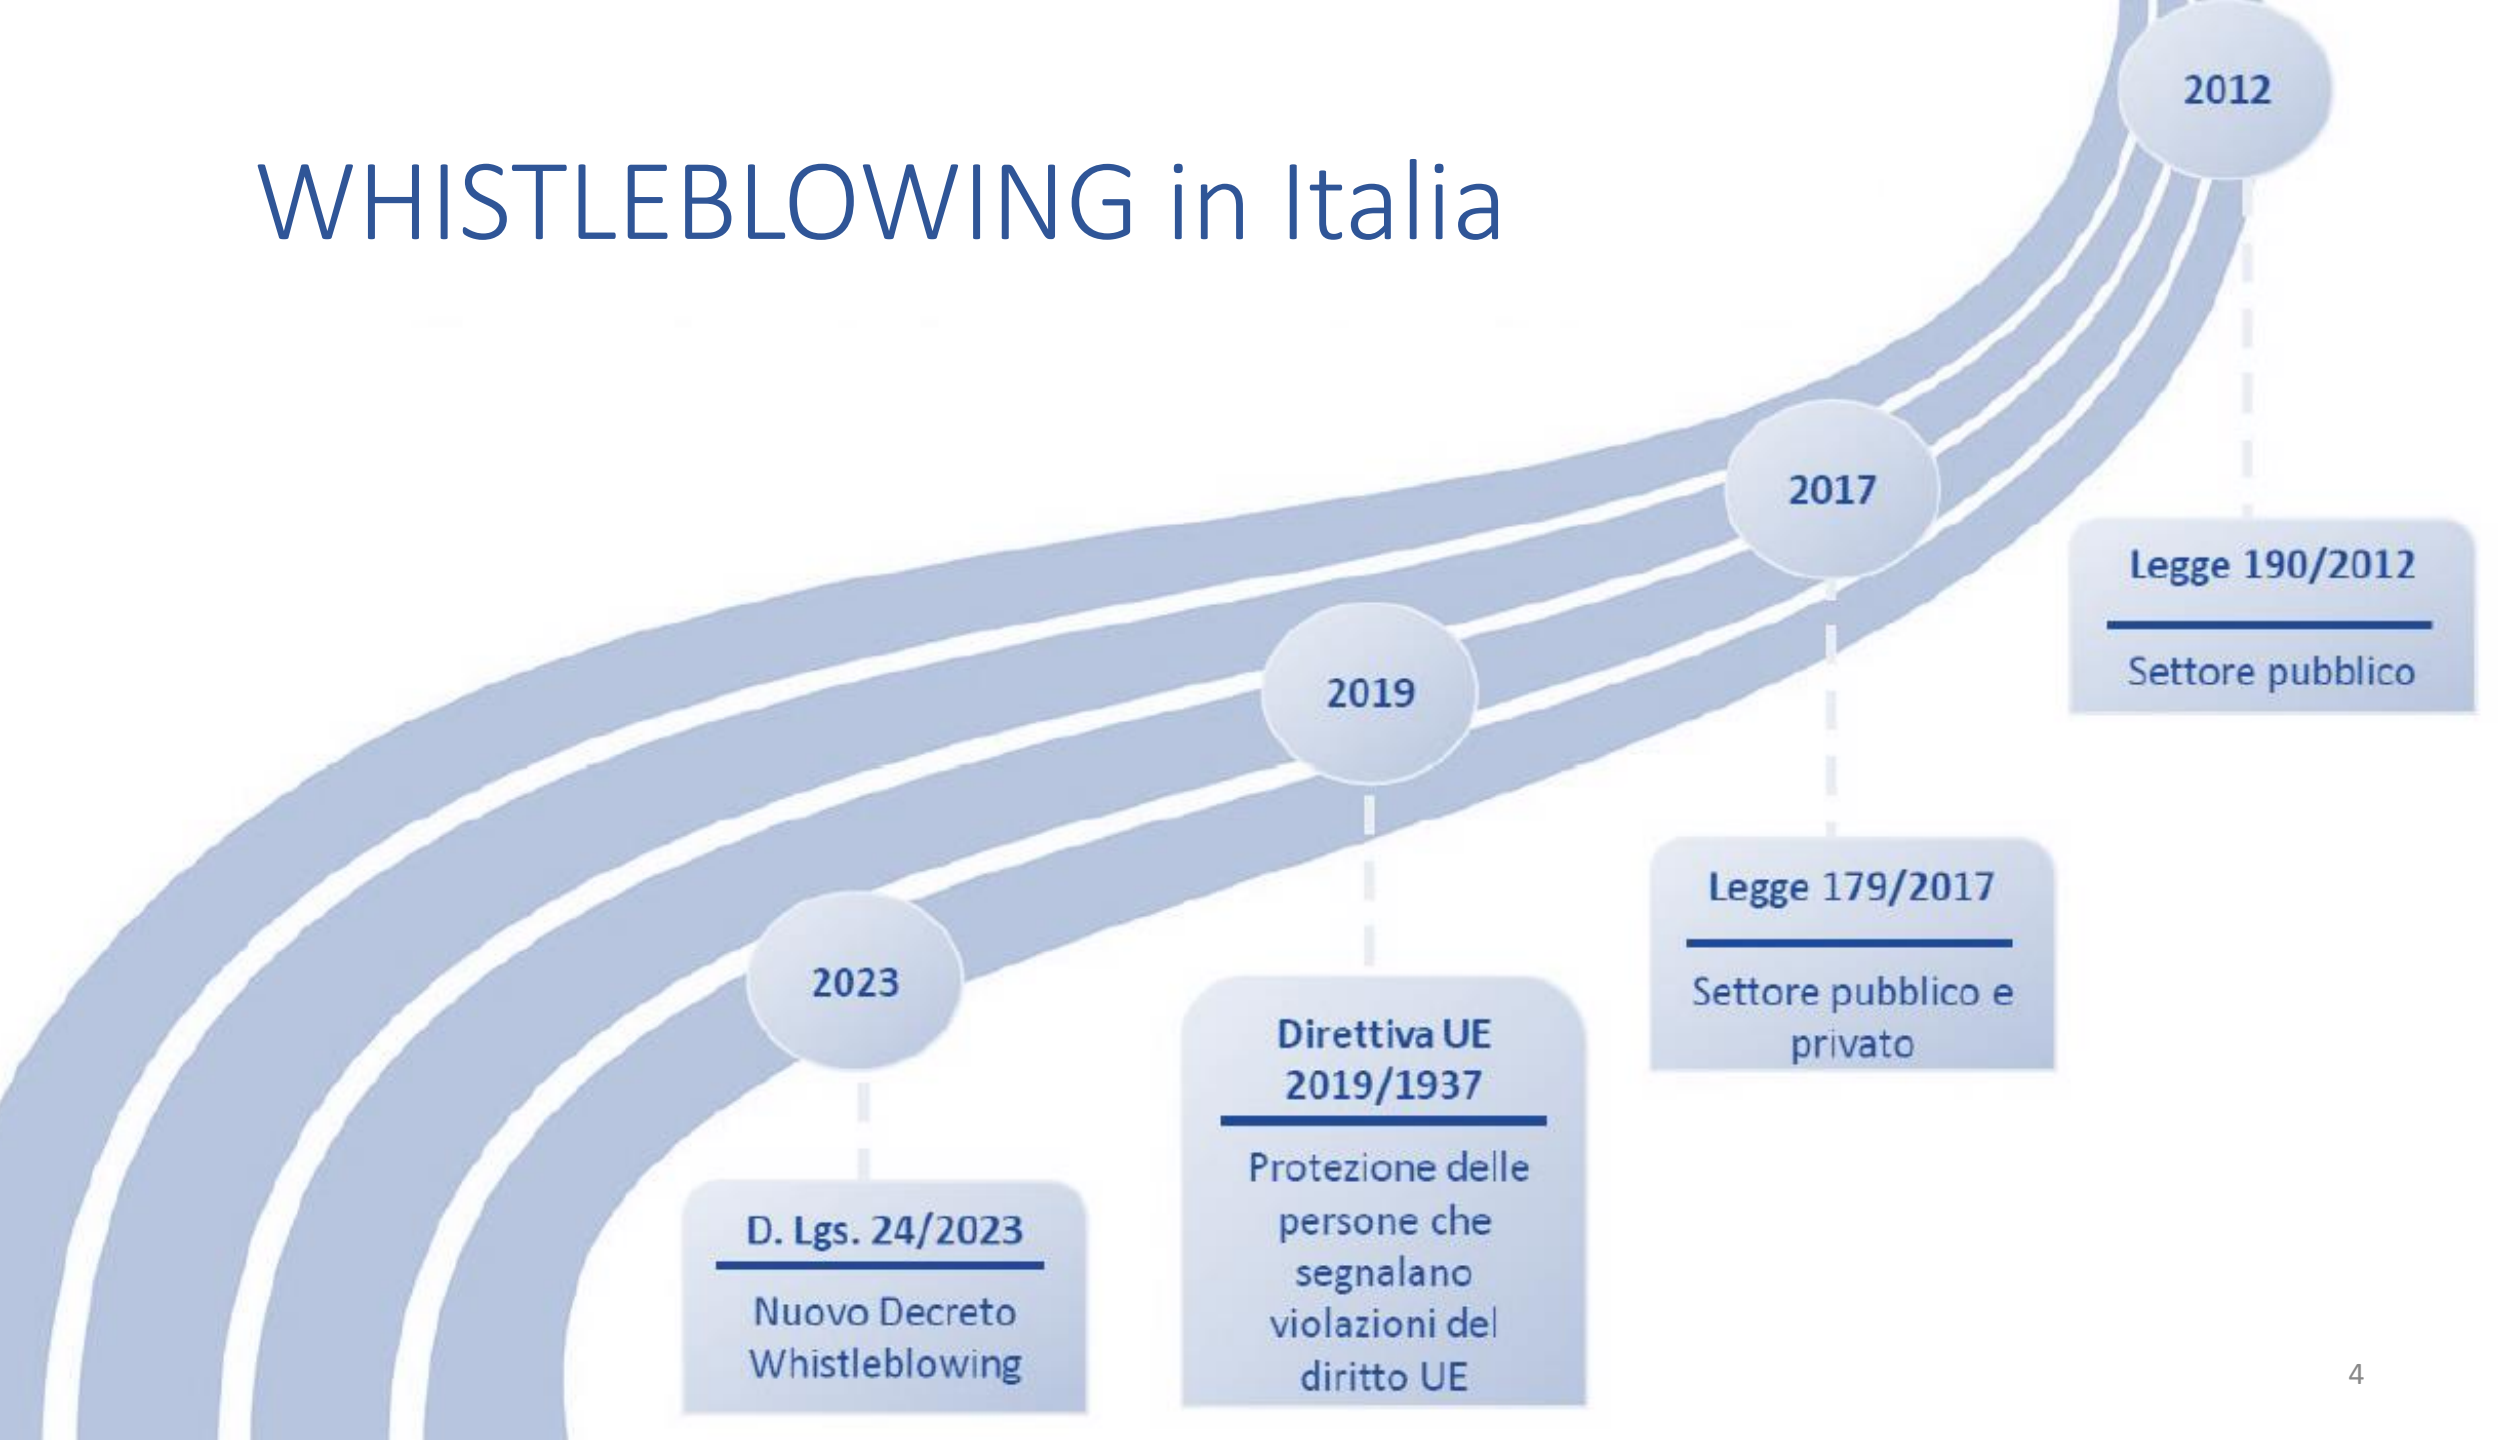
WHISTLEBLOWING in Italia

2012

Legge 190/2012

Settore pubblico

2017

Legge 179/2017

Settore pubblico e privato

2019

Direttiva UE 2019/1937

Protezione delle persone che segnalano violazioni del diritto UE

2023

D. Lgs. 24/2023

Nuovo Decreto Whistleblowing

4